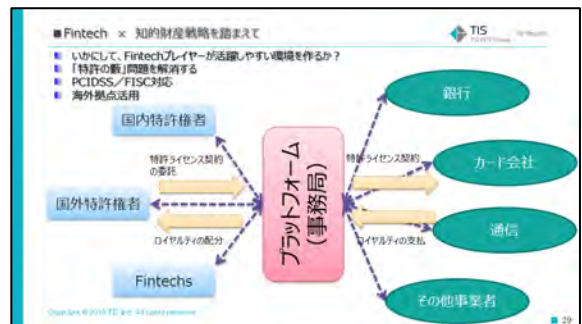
■Fintech × 知的財産戦略を踏まえて

TIS

■ いかにして、Fintechプレイヤーが活躍しやすい環境を作るか？
■ 「特許の藪」問題を解消する
■ PCIDSS／FISC対応
■ 海外拠点活用

国内特許権者

特許ライセンス契約の委託

国外特許権者

ロイヤルティの配分

Fintechs

プラットフォーム（事務局）

特許ライセンス契約

ロイヤルティの支払

銀行

カード会社

通信

その他事業者

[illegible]

29